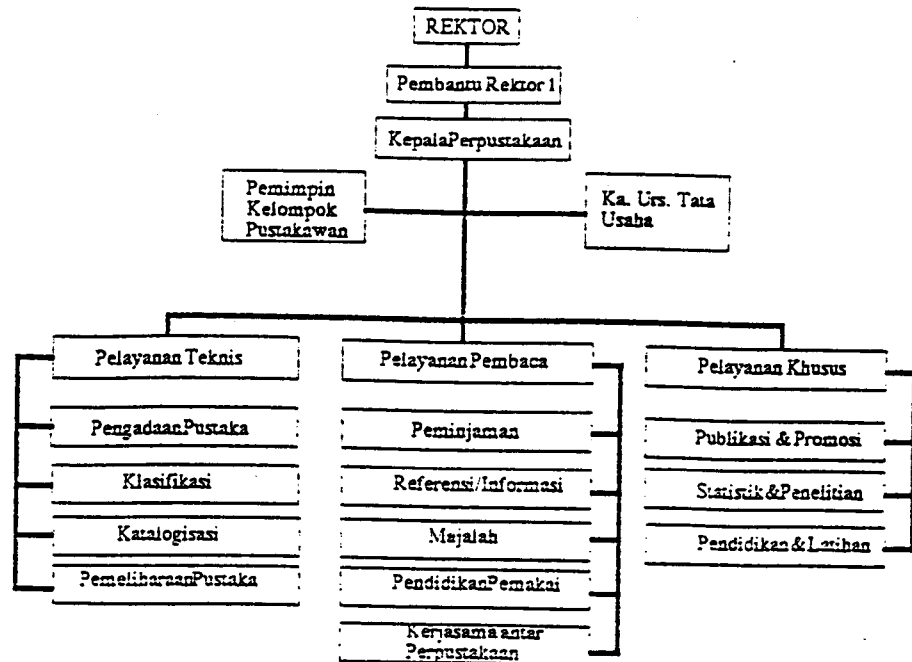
REKTOR

Pembantu Rektor 1

KepalaPerpustakaan

Pemimpin Kelompok Pustakawan

Ka. Urs. Tata Usaha

Pelayanan Teknis

PengadaanPustaka

Klasifikasi

Katalogisasi

PemeliharaanPustaka

Pelayanan Pembaca

Peminjaman

Referensi/Informasi

Majalah

PendidikanPemakai

Kerjasama antar Perpustakaan

Pelayanan Khusus

Publikasi & Promosi

Statistik&Penelitian

Pendidikan&Latihan